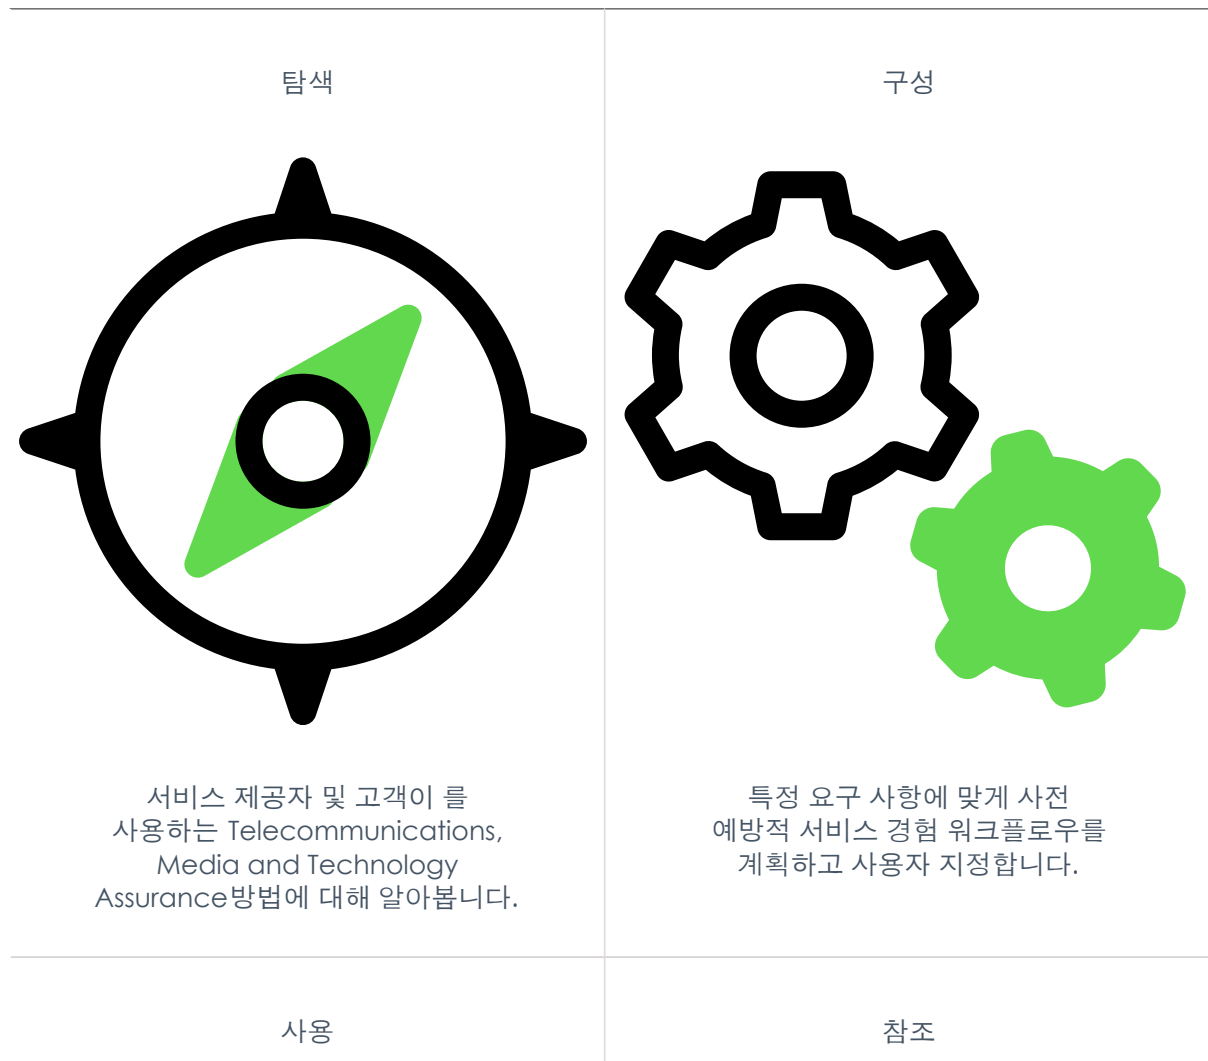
탐색

서비스 제공자 및 고객이 를 사용하는 Telecommunications, Media and Technology Assurance방법에 대해 알아봅니다.

구성

특정 요구 사항에 맞게 사전 예방적 서비스 경험 워크플로우를 계획하고 사용자 지정합니다.

사용

참조